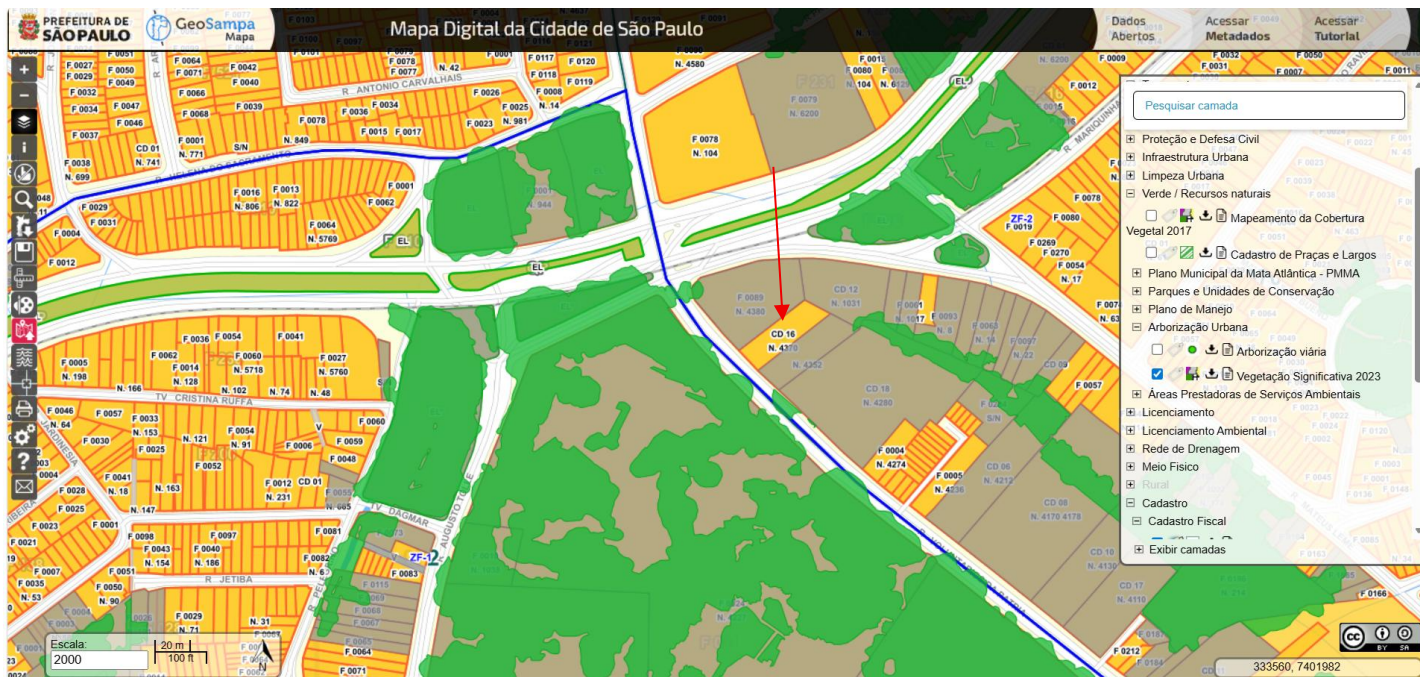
PREFEITURA DE SÃO PAULO GeoSampa Mapa

Mapa Digital da Cidade de São Paulo

Dados Abertos

Acessar Metadados

Acessar Tutorial

Pesquisar camada

Proteção e Defesa Civil
Infraestrutura Urbana
Limpeza Urbana
Verde / Recursos naturais
Mapeamento da Cobertura Vegetal 2017
Cadastro de Praças e Largos
Plano Municipal da Mata Atlântica - PMMA
Parques e Unidades de Conservação
Plano de Manejo
Arborização Urbana
Arborização viária
Vegetação Significativa 2023
Áreas Prestadoras de Serviços Ambientais
Licenciamento
Licenciamento Ambiental
Rede de Drenagem
Meio Físico
Rural
Cadastro
Cadastro Fiscal
Exibir camadas

R. ANTONIO CARVALHAIS
TV. CRISTINA RUFFA
R. JETIBA
TV. DAGMAR
AUGUSTO
R. MARQUINHO
ZF-2
ZF-1
EL

F 0078
N. 104
CD 12
N. 1031
CD 16
N. 4370
CD 18
N. 4280
F 0089
N. 4380
F 0004
N. 4274
F 0005
N. 4236
CD 06
N. 4212
CD 08
N. 4170 4178
F 0079
N. 6200
F 0016
N. 806
F 0013
N. 822
F 0064
N. 5769
F 0001
N. 771
F 0036
F 0054
F 0060
N. 5718
F 0027
N. 5760
F 0062
N. 1014
N. 198

Escala:
2000
20 m
100 ft

333560, 7401982